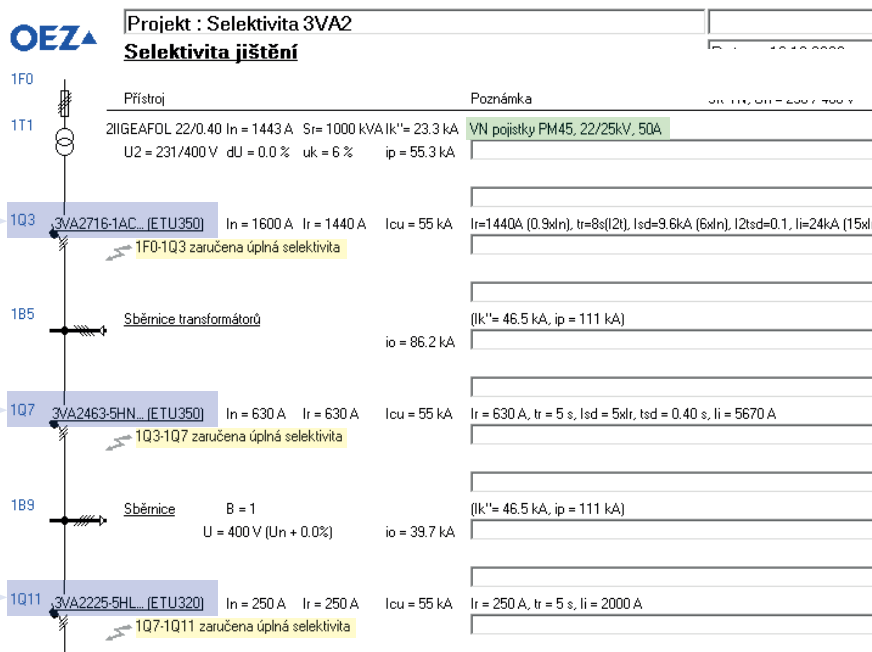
OEZ

Projekt : Selektivita 3VA2

Selektivita jištění

Datum: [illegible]

1F0

Přístroj

Poznámka

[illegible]

1T1

2IIGEAFOL 22/0.40 In = 1443 A Sr= 1000 kVA Ik'' = 23.3 kA

VN pojistky PM45, 22/25kV, 50A

U2 = 231/400 V dU = 0.0 % uk = 6 % ip = 55.3 kA

1Q3

3VA2716-1AC... [ETU350] In = 1600 A Ir = 1440 A Icu = 55 kA

Ir=1440A (0.9xIn), tr=8s(I2t), Isd=9.6kA (6xIn), I2tsd=0.1, Ii=24kA (15xI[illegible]

1F0-1Q3 zaručena úplná selektivita

1B5

Sběrnice transformátorů

(Ik'' = 46.5 kA, ip = 111 kA)

io = 86.2 kA

1Q7

3VA2463-5HN... [ETU350] In = 630 A Ir = 630 A Icu = 55 kA

Ir = 630 A, tr = 5 s, Isd = 5xIr, tsd = 0.40 s, Ii = 5670 A

1Q3-1Q7 zaručena úplná selektivita

1B9

Sběrnice B = 1

U = 400 V (Un + 0.0%)

(Ik'' = 46.5 kA, ip = 111 kA)

io = 39.7 kA

1Q11

3VA2225-5HL... [ETU320] In = 250 A Ir = 250 A Icu = 55 kA

Ir = 250 A, tr = 5 s, Ii = 2000 A

1Q7-1Q11 zaručena úplná selektivita